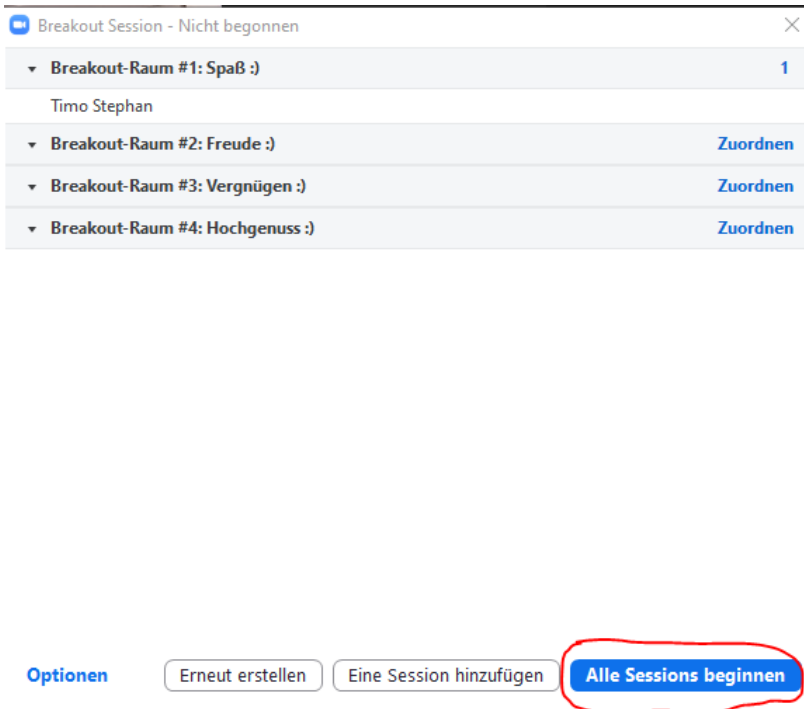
Breakout Session - Nicht begonnen

Breakout-Raum #1: Spaß :) 1

Timo Stephan

Breakout-Raum #2: Freude :) Zuordnen

Breakout-Raum #3: Vergnügen :) Zuordnen

Breakout-Raum #4: Hochgenuss :) Zuordnen

Optionen

Erneut erstellen

Eine Session hinzufügen

Alle Sessions beginnen